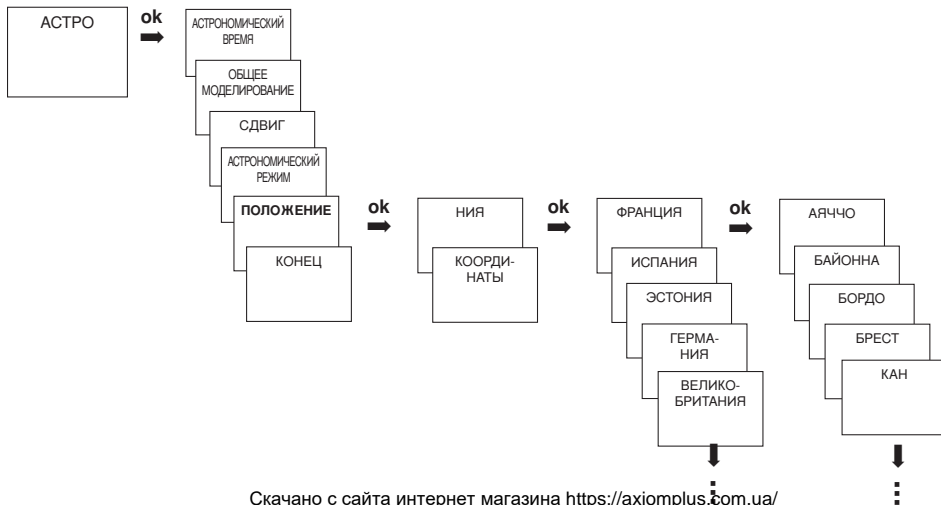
АСТРО

ok

АСТРОНОМИЧЕСКИЙ ВРЕМЯ

ОБЩЕЕ МОДЕЛИРОВАНИЕ

СДВИГ

АСТРОНОМИЧЕСКИЙ РЕЖИМ

ПОЛОЖЕНИЕ

КОНЕЦ

ok

НИЯ

КООРДИНАТЫ

ok

ФРАНЦИЯ

ИСПАНИЯ

ЭСТОНИЯ

ГЕРМАНИЯ

ВЕЛИКОБРИТАНИЯ

ok

АЯЧЧО

БАЙОННА

БОРДО

БРЕСТ

КАН

Скачано с сайта интернет магазина https://axiomplus.com.ua/